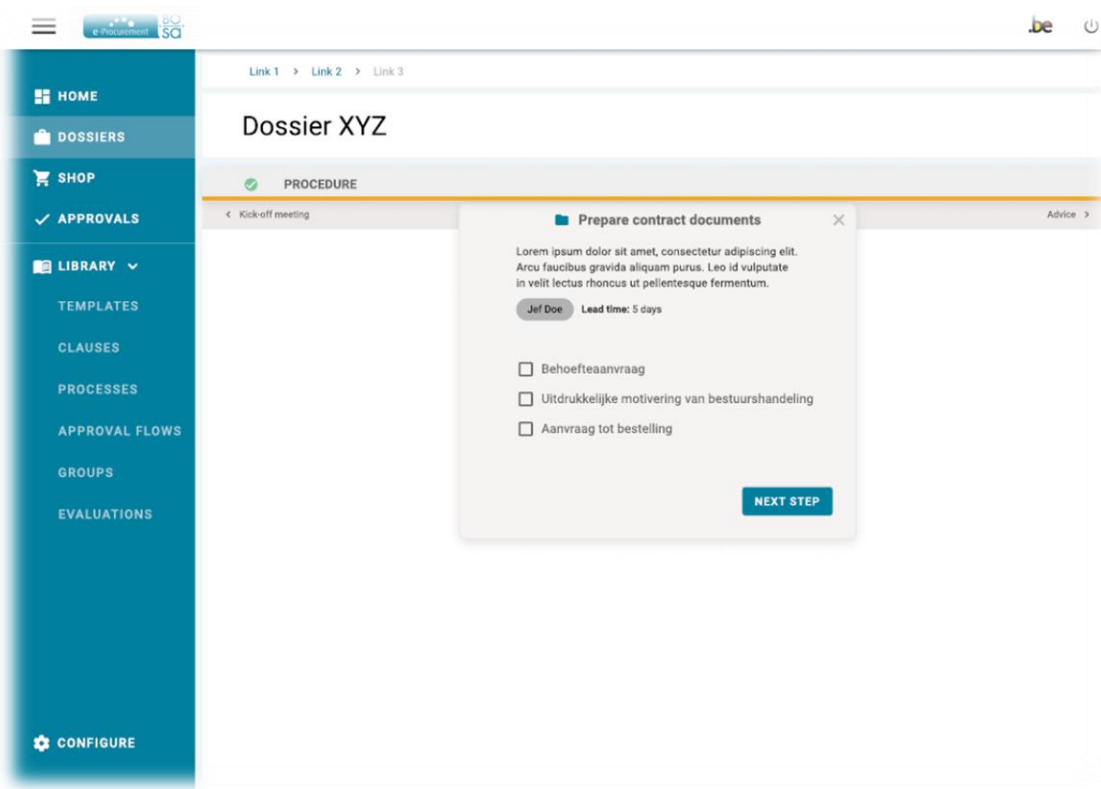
e-Procurement BOSA

.be

HOME
DOSSIERS
SHOP
APPROVALS
LIBRARY
TEMPLATES
CLAUSES
PROCESSES
APPROVAL FLOWS
GROUPS
EVALUATIONS

CONFIGURE

Link 1 > Link 2 > Link 3

Dossier XYZ

PROCEDURE

< Kick-off meeting

Advice >

Prepare contract documents

Lorem ipsum dolor sit amet, consectetur adipiscing elit. Arcu faucibus gravida aliquam purus. Leo id vulputate in velit lectus rhoncus ut pellentesque fermentum.

Jef Doe Lead time: 5 days

Behoefteaanvraag

Uitdrukkelijke motivering van bestuurshandeling

Aanvraag tot bestelling

NEXT STEP